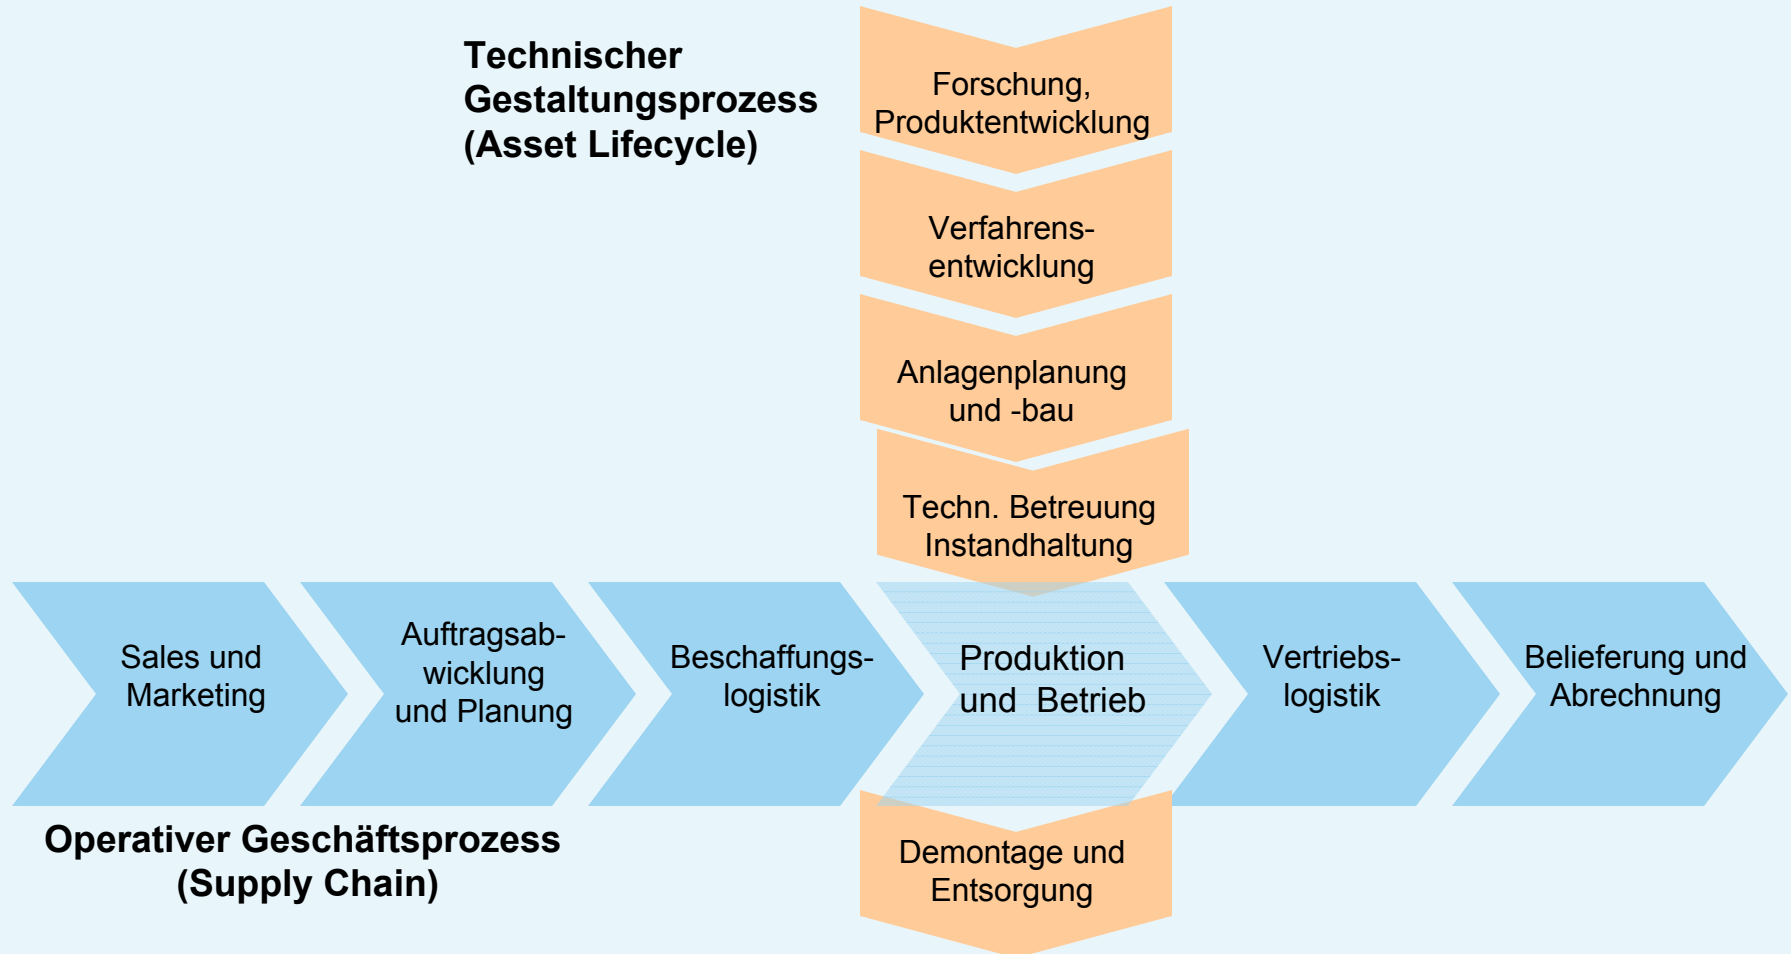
Technischer Gestaltungsprozess (Asset Lifecycle)

Forschung, Produktentwicklung

Verfahrensentwicklung

Anlagenplanung und -bau

Techn. Betreuung Instandhaltung

Sales und Marketing

Auftragsabwicklung und Planung

Beschaffungslogistik

Produktion und Betrieb

Vertriebslogistik

Belieferung und Abrechnung

Operativer Geschäftsprozess (Supply Chain)

Demontage und Entsorgung